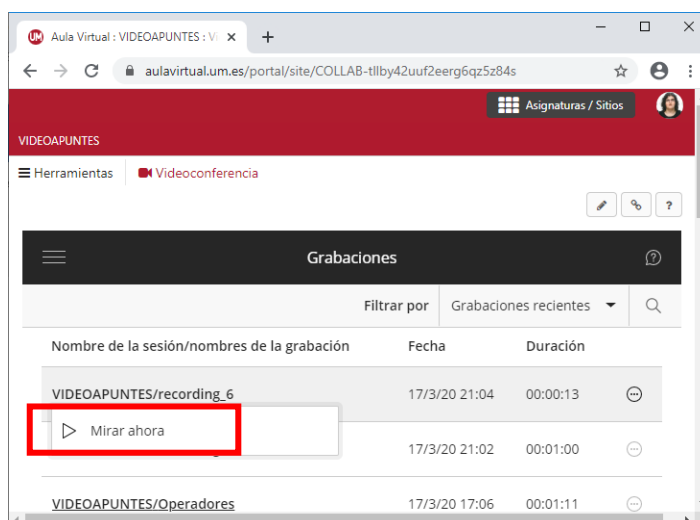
Aula Virtual : VIDEOAPUNTES : Vi ×

aulavirtual.um.es/portal/site/COLLAB-tllby42uuf2eerg6qz5z84s

Asignaturas / Sitios

VIDEOAPUNTES

Herramientas | Videoconferencia

?

Grabaciones

Filtrar por | Grabaciones recientes

| Nombre de la sesión/nombres de la grabación | Fecha | Duración |
|---|---|---|
| VIDEOAPUNTES/recording_6 | 17/3/20 21:04 | 00:00:13 |
| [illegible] | 17/3/20 21:02 | 00:01:00 |
| VIDEOAPUNTES/Operadores | 17/3/20 17:06 | 00:01:11 |

Mirar ahora